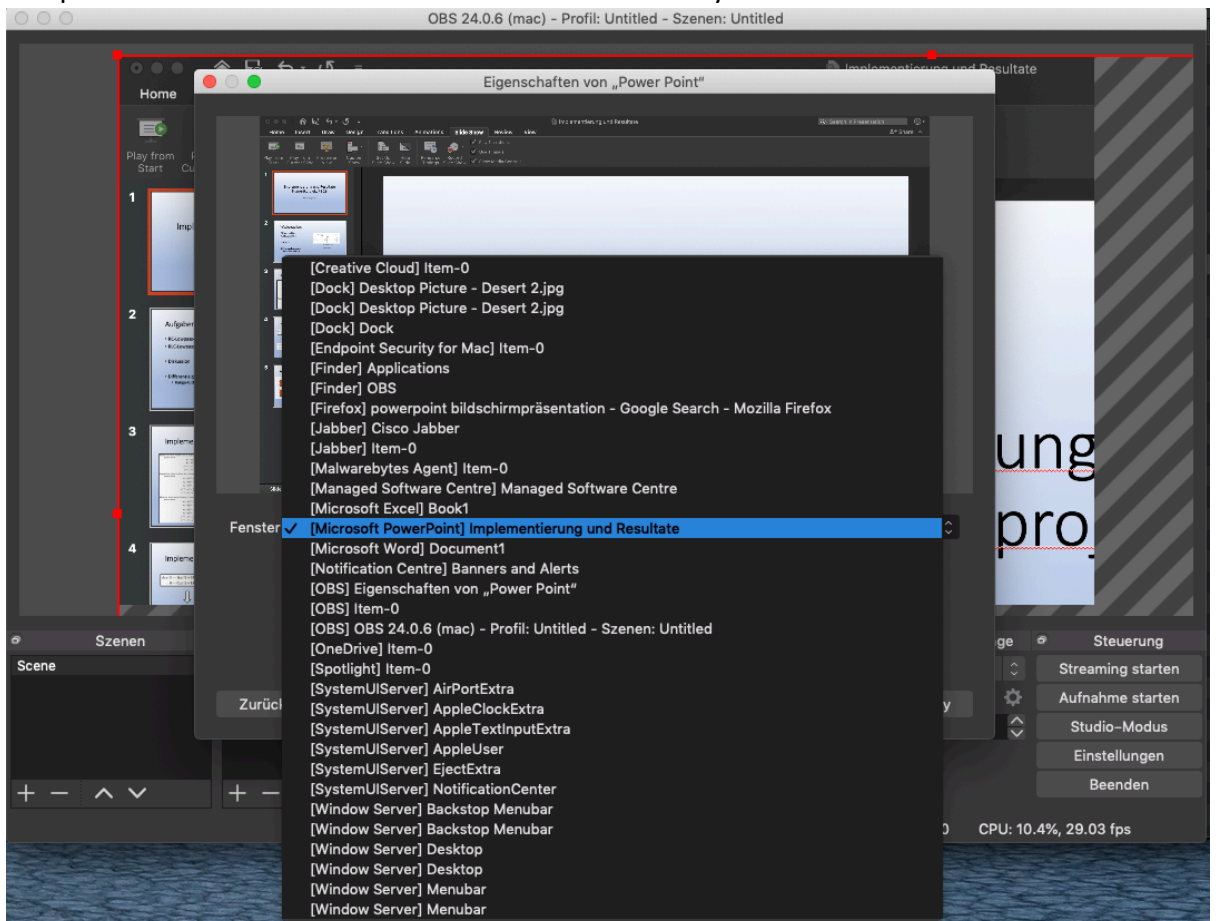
OBS 24.0.6 (mac) - Profil: Untitled - Szenen: Untitled

Implementierung und Resultate

Home

Play from Start

1
Impl

2
Aufgaben

3
Impleme

4
Impleme

Eigenschaften von „Power Point"

Fenster

[Creative Cloud] Item-0
[Dock] Desktop Picture - Desert 2.jpg
[Dock] Desktop Picture - Desert 2.jpg
[Dock] Dock
[Endpoint Security for Mac] Item-0
[Finder] Applications
[Finder] OBS
[Firefox] powerpoint bildschirmpräsentation - Google Search - Mozilla Firefox
[Jabber] Cisco Jabber
[Jabber] Item-0
[Malwarebytes Agent] Item-0
[Managed Software Centre] Managed Software Centre
[Microsoft Excel] Book1
✓ [Microsoft PowerPoint] Implementierung und Resultate
[Microsoft Word] Document1
[Notification Centre] Banners and Alerts
[OBS] Eigenschaften von „Power Point"
[OBS] Item-0
[OBS] OBS 24.0.6 (mac) - Profil: Untitled - Szenen: Untitled
[OneDrive] Item-0
[Spotlight] Item-0
[SystemUIServer] AirPortExtra
[SystemUIServer] AppleClockExtra
[SystemUIServer] AppleTextInputExtra
[SystemUIServer] AppleUser
[SystemUIServer] EjectExtra
[SystemUIServer] NotificationCenter
[Window Server] Backstop Menubar
[Window Server] Backstop Menubar
[Window Server] Desktop
[Window Server] Desktop
[Window Server] Menubar
[Window Server] Menubar

ung
pro

Zurück

y

Szenen
Scene

Steuerung
Streaming starten
Aufnahme starten
Studio-Modus
Einstellungen
Beenden

CPU: 10.4%, 29.03 fps